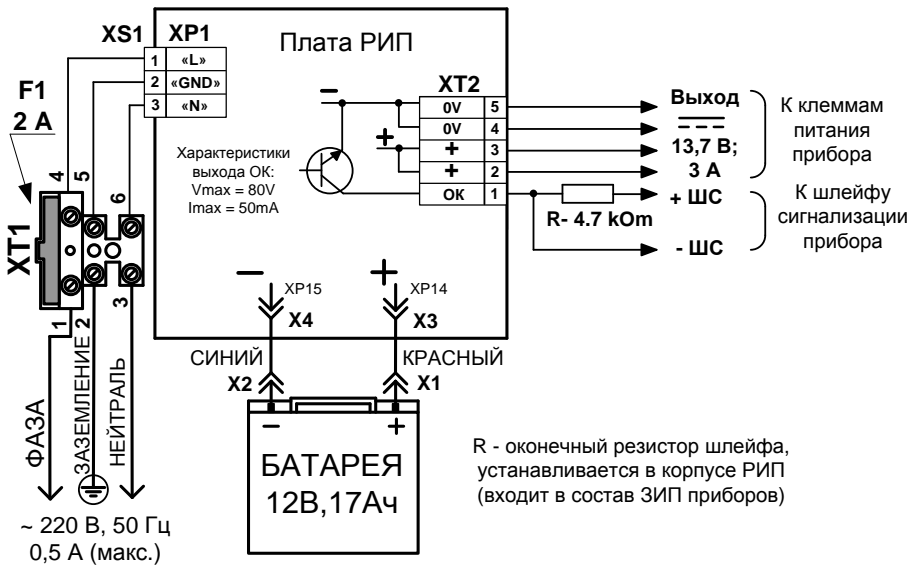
XS1 XP1

| 1 | «L» |
|---|---|
| 2 | «GND» |
| 3 | «N» |

Плата РИП

F1
2 A

XT1

4 5 6

1 2 3

ФАЗА
ЗАЗЕМЛЕНИЕ
НЕЙТРАЛЬ

~ 220 В, 50 Гц
0,5 А (макс.)

Характеристики выхода ОК:
Vmax = 80V
Imax = 50mA

XT2

| 0V | 5 |
|---|---|
| 0V | 4 |
| + | 3 |
| + | 2 |
| OK | 1 |

Выход
13,7 В;
3 А

К клеммам питания прибора

R- 4.7 kOm

+ ШС
- ШС

К шлейфу сигнализации прибора

XP15
X4
XP14
X3

СИНИЙ
КРАСНЫЙ

X2
X1

БАТАРЕЯ
12В,17Ач

R - оконечный резистор шлейфа, устанавливается в корпусе РИП (входит в состав ЗИП приборов)